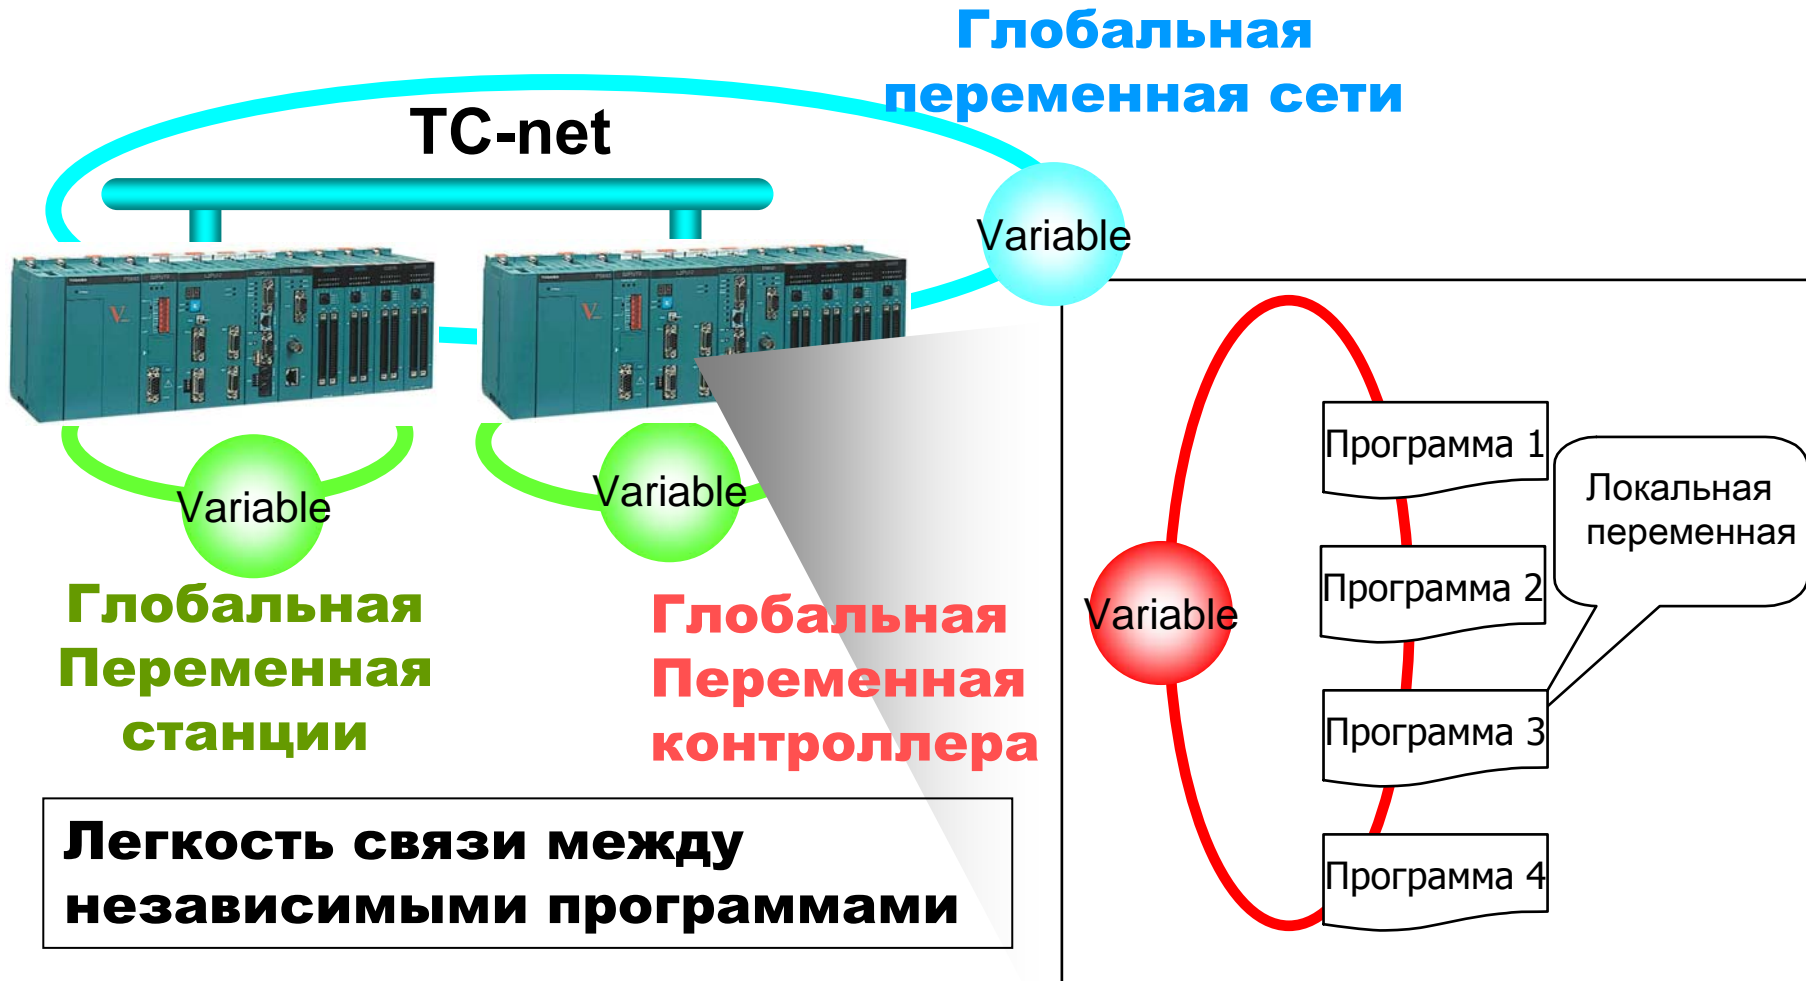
Глобальная переменная сети

TC-net

Variable

Variable

Variable

Глобальная Переменная станции

Глобальная Переменная контроллера

Variable

Программа 1

Программа 2

Программа 3

Программа 4

Локальная переменная

Легкость связи между независимыми программами